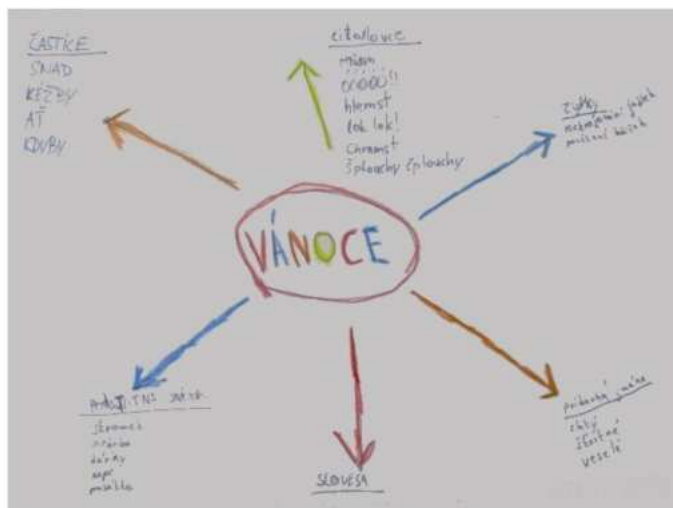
ČÁSTICE
SNAD
KÉŽBY
AŤ
KDYBY

citoslovce
mňam
óóóóó!!
hlemst
ťuk ťuk!
Chramst
Šplouchy šplouchy

zvyky
nekonečný jedeš
pouštění lodiček

VÁNOCE

podstatná jména
stromeček
hvězda
dárky
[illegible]
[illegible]

SLOVESA

přídavná jména
chtivý
šťastné
veselé